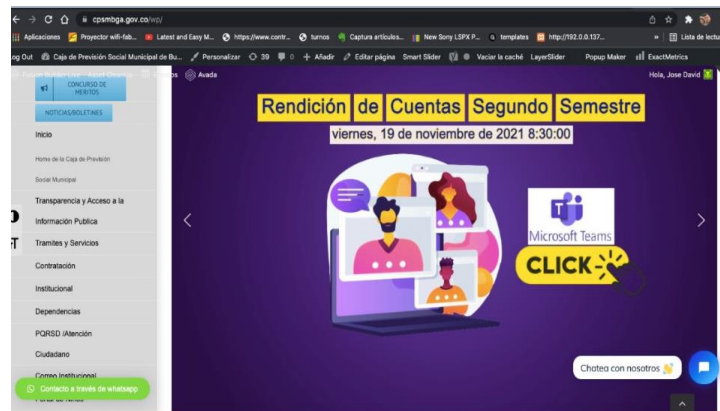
cpsmbga.gov.co/wp/

Aplicaciones Proyector wifi-fab... Latest and Easy M... https://www.contr... turnos Captura artículos... New Sony LSPX P... templates http://192.0.0.137... Lista de lectura

og Out Caja de Previsión Social Municipal de Bu... Personalizar 39 0 Añadir Editar página Smart Slider Vaciar la caché LayerSlider Popup Maker ExactMetrics

Avada Hola, Jose David

CONCURSO DE MÉRITOS

NOTICIAS/BOLETINES

Inicio

Home de la Caja de Previsión Social Municipal

Transparencia y Acceso a la Información Publica

Tramites y Servicios

Contratación

Institucional

Dependencias

PQRSD /Atención

Ciudadano

Correo Institucional

Contacto a través de whatsapp

Rendición de Cuentas Segundo Semestre

viernes, 19 de noviembre de 2021 8:30:00

Microsoft Teams

CLICK

Chatea con nosotros